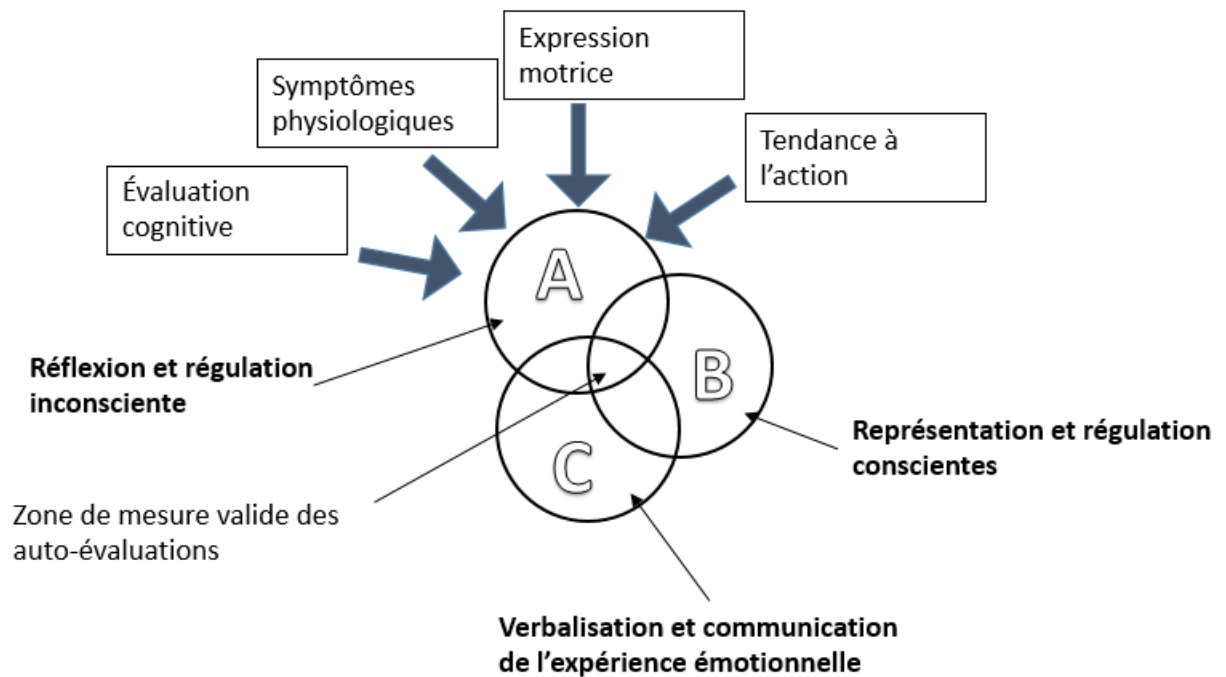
Expression motrice

Symptômes physiologiques

Tendance à l’action

Évaluation cognitive

A

B

C

Réflexion et régulation inconsciente

Représentation et régulation conscientes

Zone de mesure valide des auto-évaluations

Verbalisation et communication de l’expérience émotionnelle